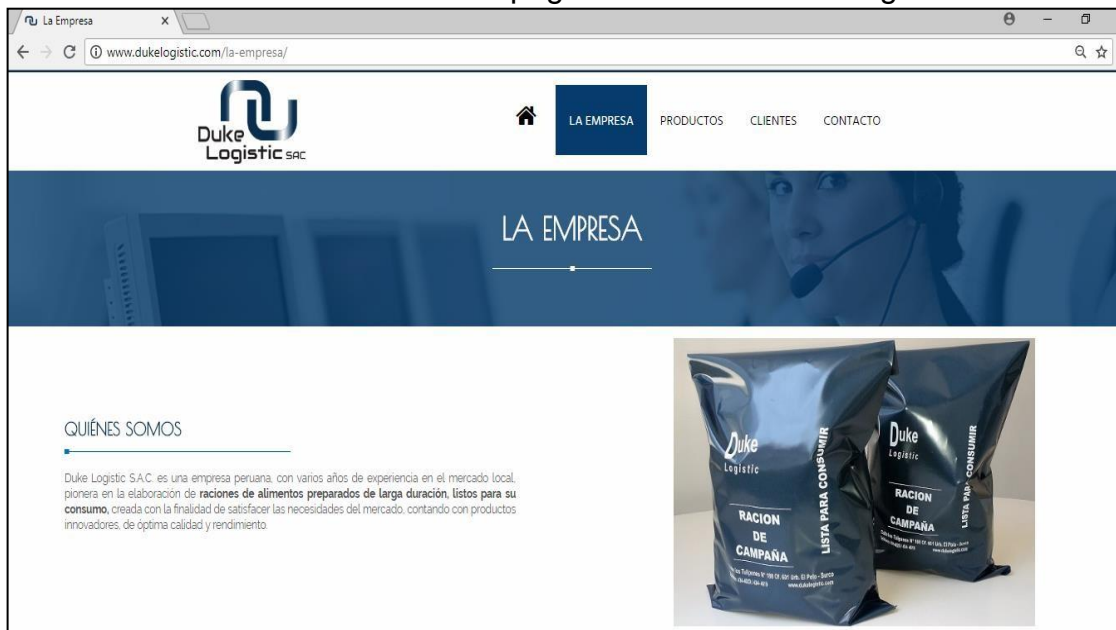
La Empresa ×

www.dukelogistic.com/la-empresa/

Duke Logistic SAC

LA EMPRESA PRODUCTOS CLIENTES CONTACTO

LA EMPRESA

QUIÉNES SOMOS

Duke Logistic S.A.C. es una empresa peruana, con varios años de experiencia en el mercado local, pionera en la elaboración de **raciones de alimentos preparados de larga duración, listos para su consumo**, creada con la finalidad de satisfacer las necesidades del mercado, contando con productos innovadores, de óptima calidad y rendimiento.

Duke Logistic

RACION DE CAMPAÑA

LISTA PARA CONSUMIR

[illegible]

Duke Logistic

RACION DE CAMPAÑA

LISTA PARA CONSUMIR

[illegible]